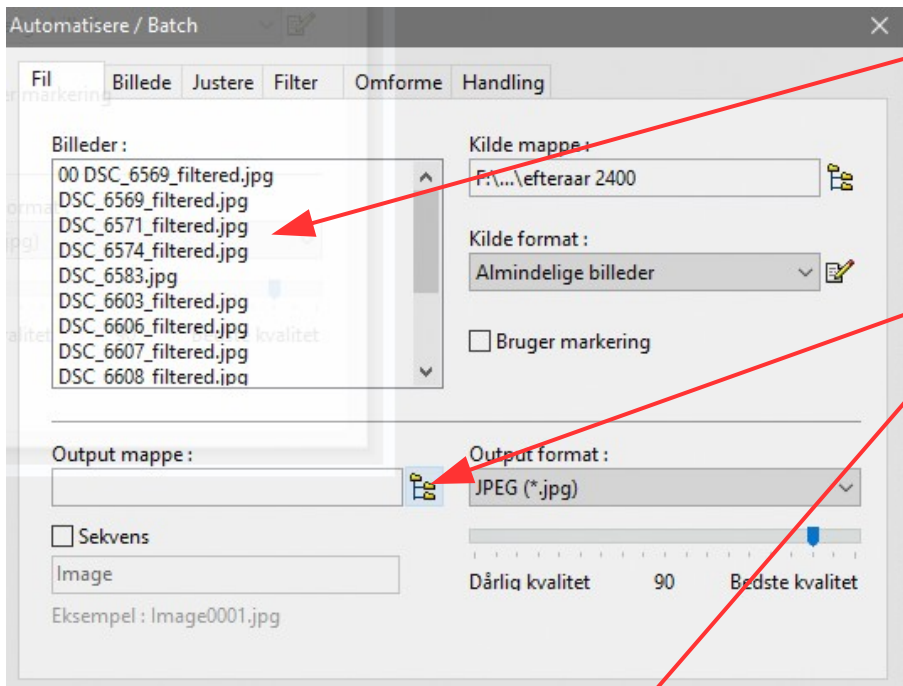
Automatisere / Batch

Fil | Billede | Justere | Filter | Omforme | Handling

Billeder :
00 DSC_6569_filtered.jpg
DSC_6569_filtered.jpg
DSC_6571_filtered.jpg
DSC_6574_filtered.jpg
DSC_6583.jpg
DSC_6603_filtered.jpg
DSC_6606_filtered.jpg
DSC_6607_filtered.jpg
DSC_6608_filtered.jpg

Kilde mappe :
F:\...\efteraar 2400

Kilde format :
Almindelige billeder

Bruger markering

Output mappe :

Output format :
JPEG (*.jpg)

Sekvens

Image

Eksempel : Image0001.jpg

Dårlig kvalitet 90 Bedste kvalitet